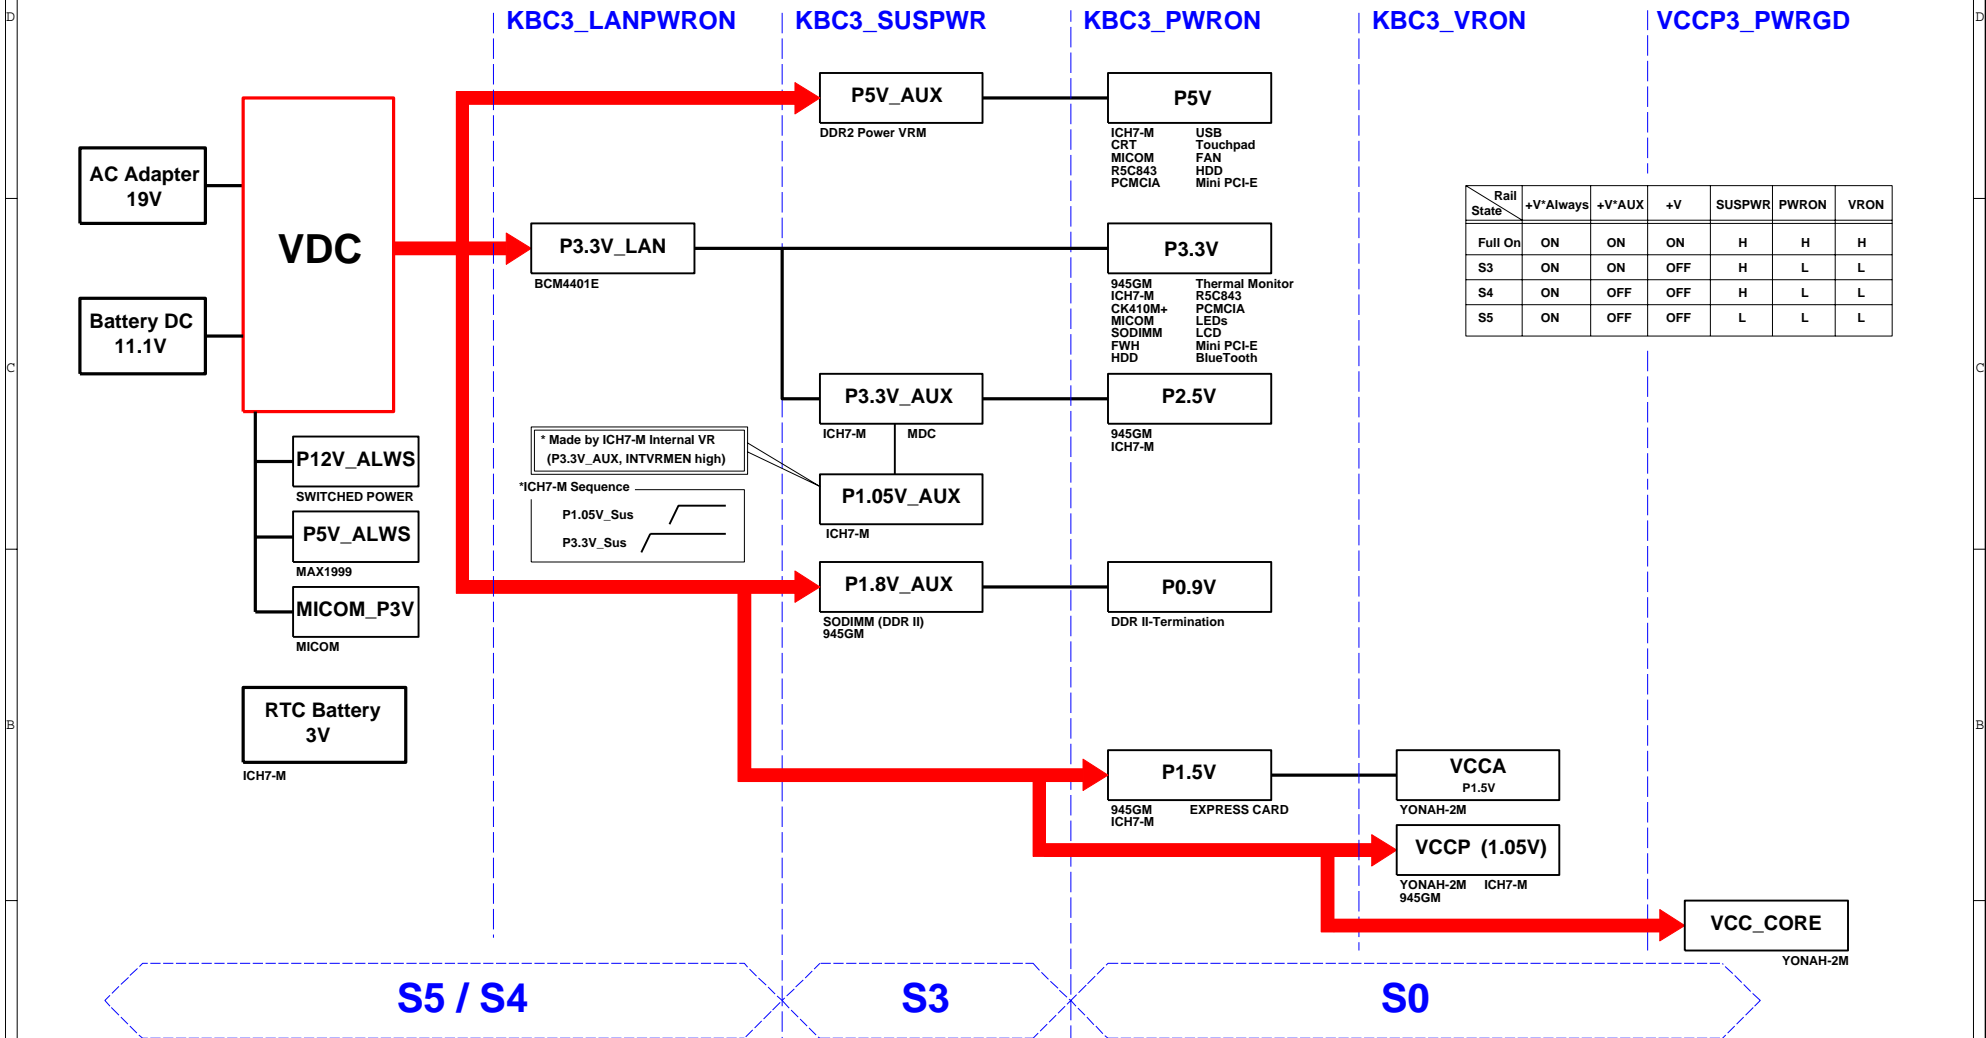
D

KBC3_LANPWRON KBC3_SUSPWR KBC3_PWRON KBC3_VRON VCCP3_PWRGD

AC Adapter 19V

Battery DC 11.1V

VDC

P5V_AUX
DDR2 Power VRM

P5V
ICH7-M CRT MICOM R5C843 PCMCIA
USB Touchpad FAN HDD Mini PCI-E

P3.3V_LAN
BCM4401E

P3.3V
945GM ICH7-M CK410M+ MICOM SODIMM FWH HDD
Thermal Monitor R5C843 PCMCIA LEDs LCD Mini PCI-E BlueTooth

| Rail State | +V*Always | +V*AUX | +V | SUSPWR | PWRON | VRON |
|---|---|---|---|---|---|---|
| Full On | ON | ON | ON | H | H | H |
| S3 | ON | ON | OFF | H | L | L |
| S4 | ON | OFF | OFF | H | L | L |
| S5 | ON | OFF | OFF | L | L | L |

C

P3.3V_AUX
ICH7-M MDC

P2.5V
945GM ICH7-M

P12V_ALWS
SWITCHED POWER

* Made by ICH7-M Internal VR (P3.3V_AUX, INTVRMEN high)

*ICH7-M Sequence
P1.05V_Sus
P3.3V_Sus

P1.05V_AUX
ICH7-M

P5V_ALWS
MAX1999

MICOM_P3V
MICOM

P1.8V_AUX
SODIMM (DDR II) 945GM

P0.9V
DDR II-Termination

RTC Battery 3V
ICH7-M

B

P1.5V
945GM ICH7-M EXPRESS CARD

VCCA
P1.5V
YONAH-2M

VCCP (1.05V)
YONAH-2M ICH7-M 945GM

VCC_CORE
YONAH-2M

S5 / S4 S3 S0